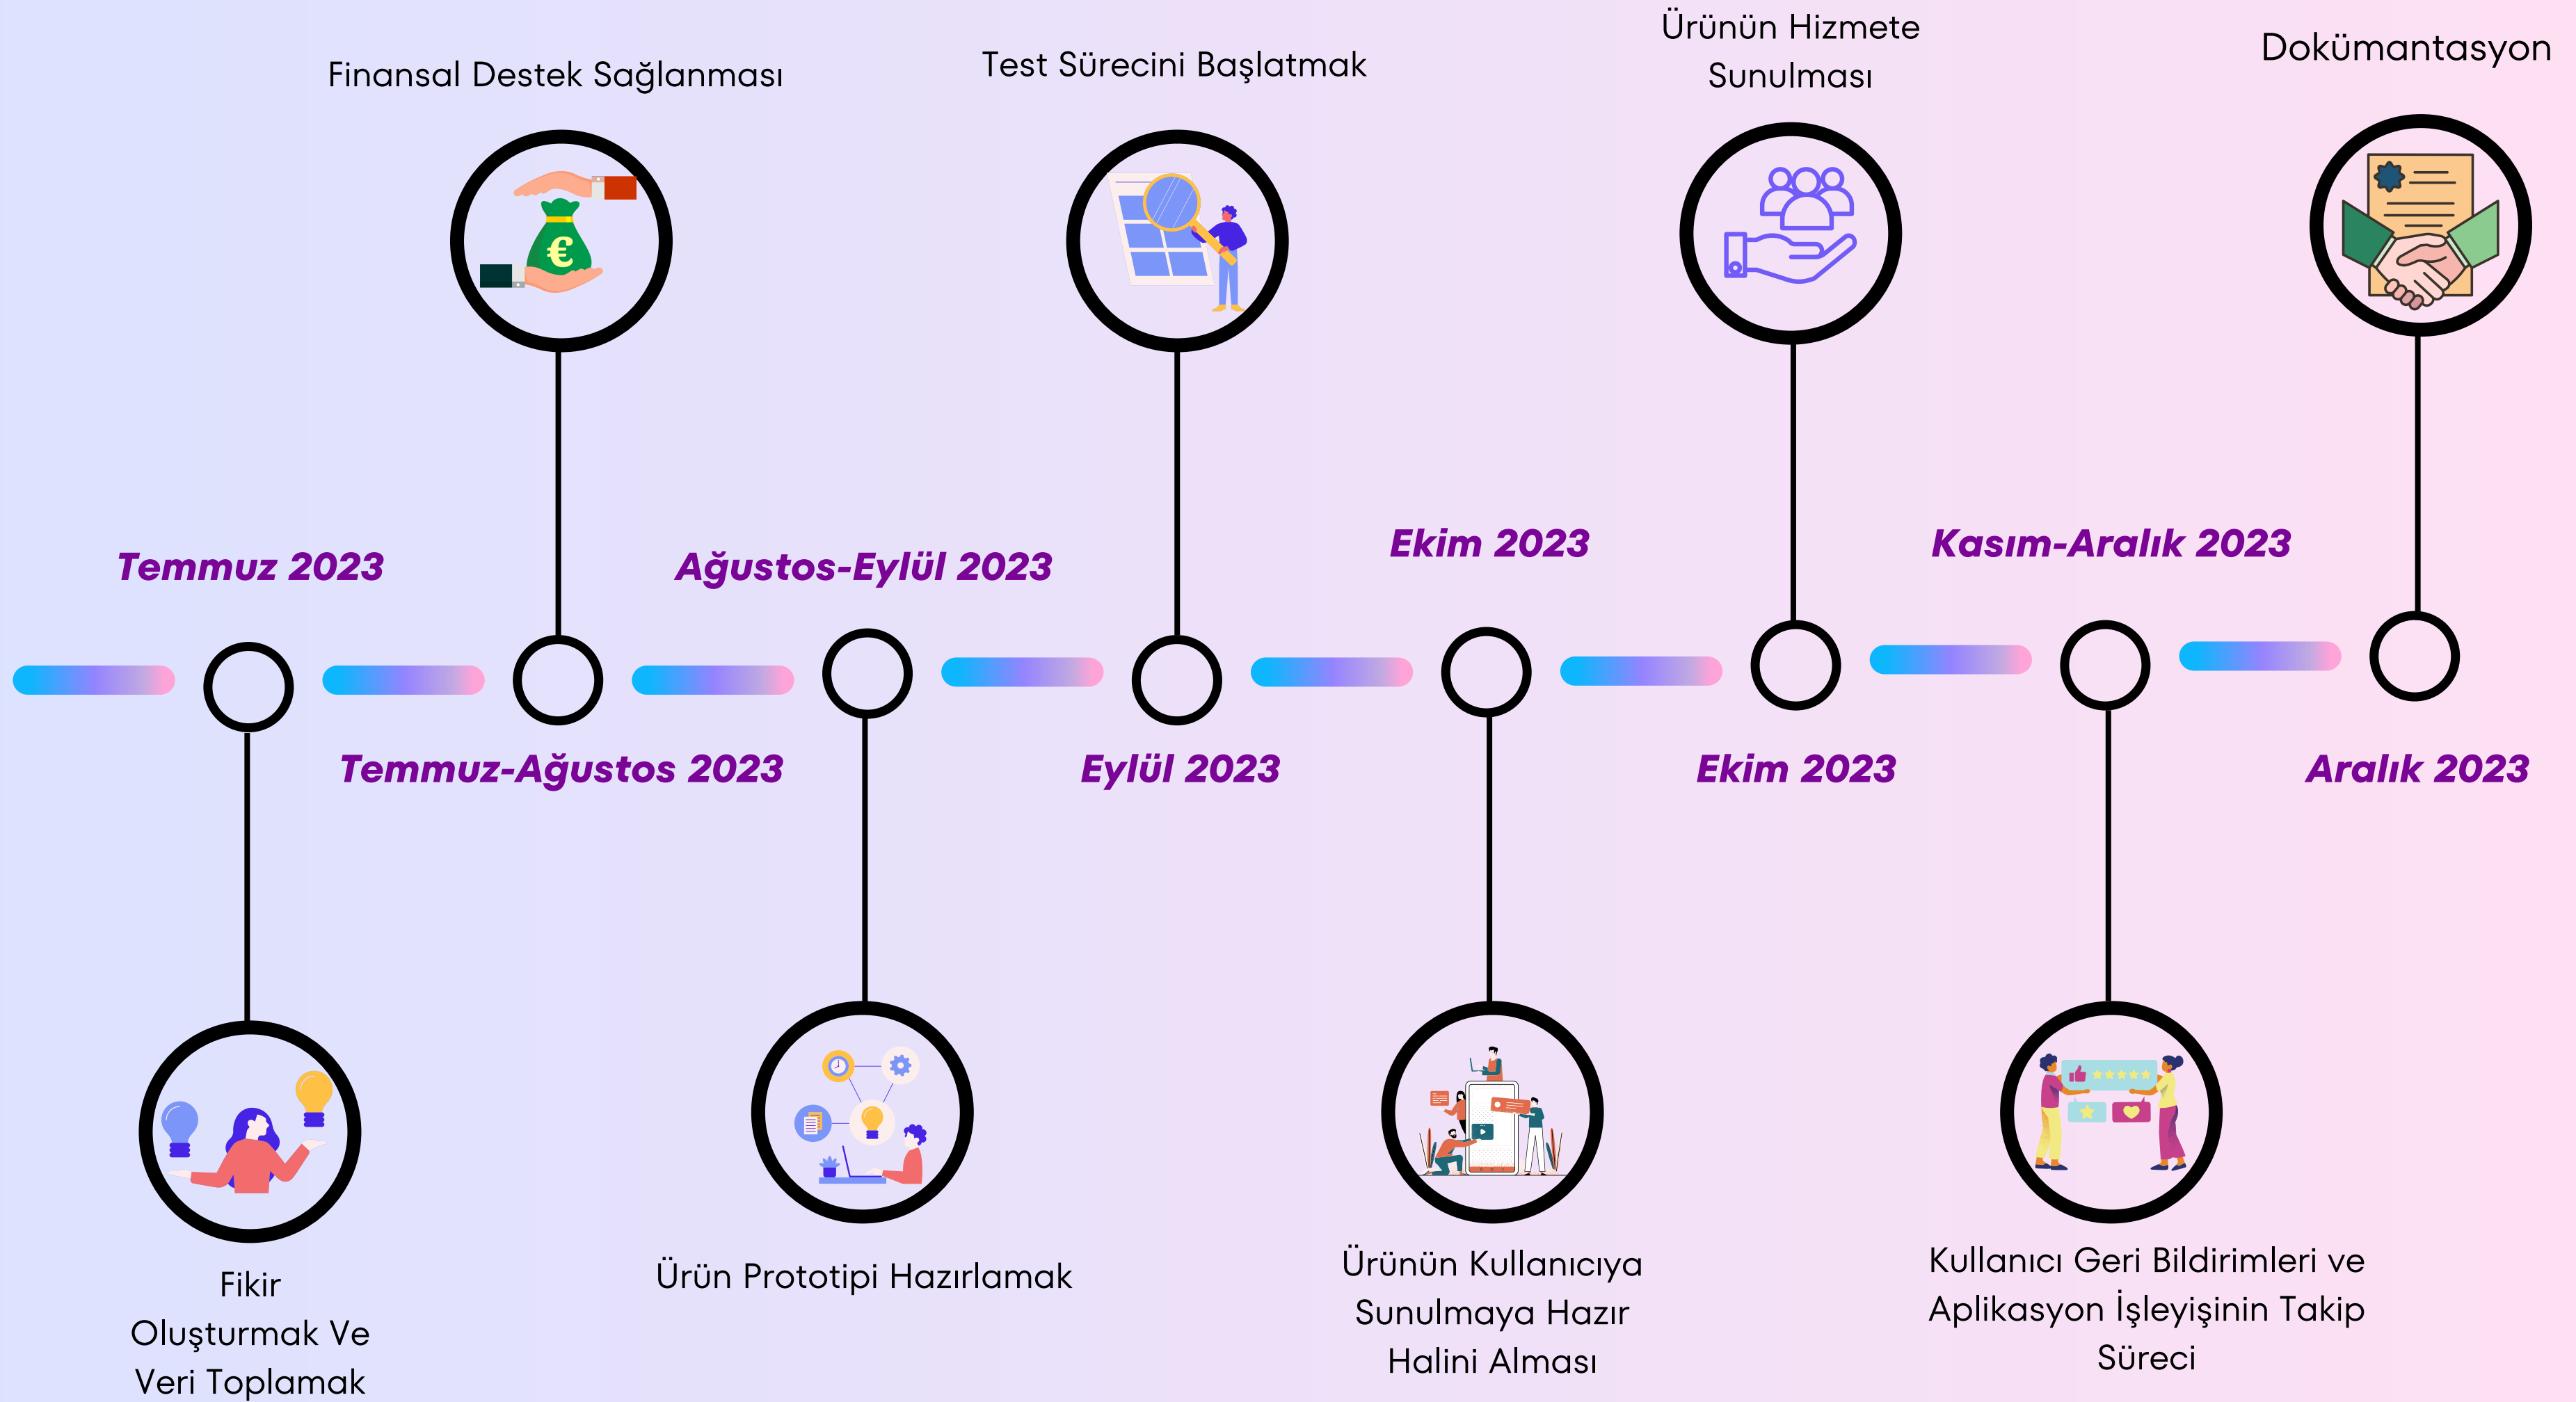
Finansal Destek Sağlanması

Test Sürecini Başlatmak

Ürünün Hizmete Sunulması

Dokümantasyon

Temmuz 2023

Ağustos-Eylül 2023

Ekim 2023

Kasım-Aralık 2023

Temmuz-Ağustos 2023

Eylül 2023

Ekim 2023

Aralık 2023

Fikir Oluşturmak Ve Veri Toplamak

Ürün Prototipi Hazırlamak

Ürünün Kullanıcıya Sunulmaya Hazır Halini Alması

Kullanıcı Geri Bildirimleri ve Aplikasyon İşleyişinin Takip Süreci